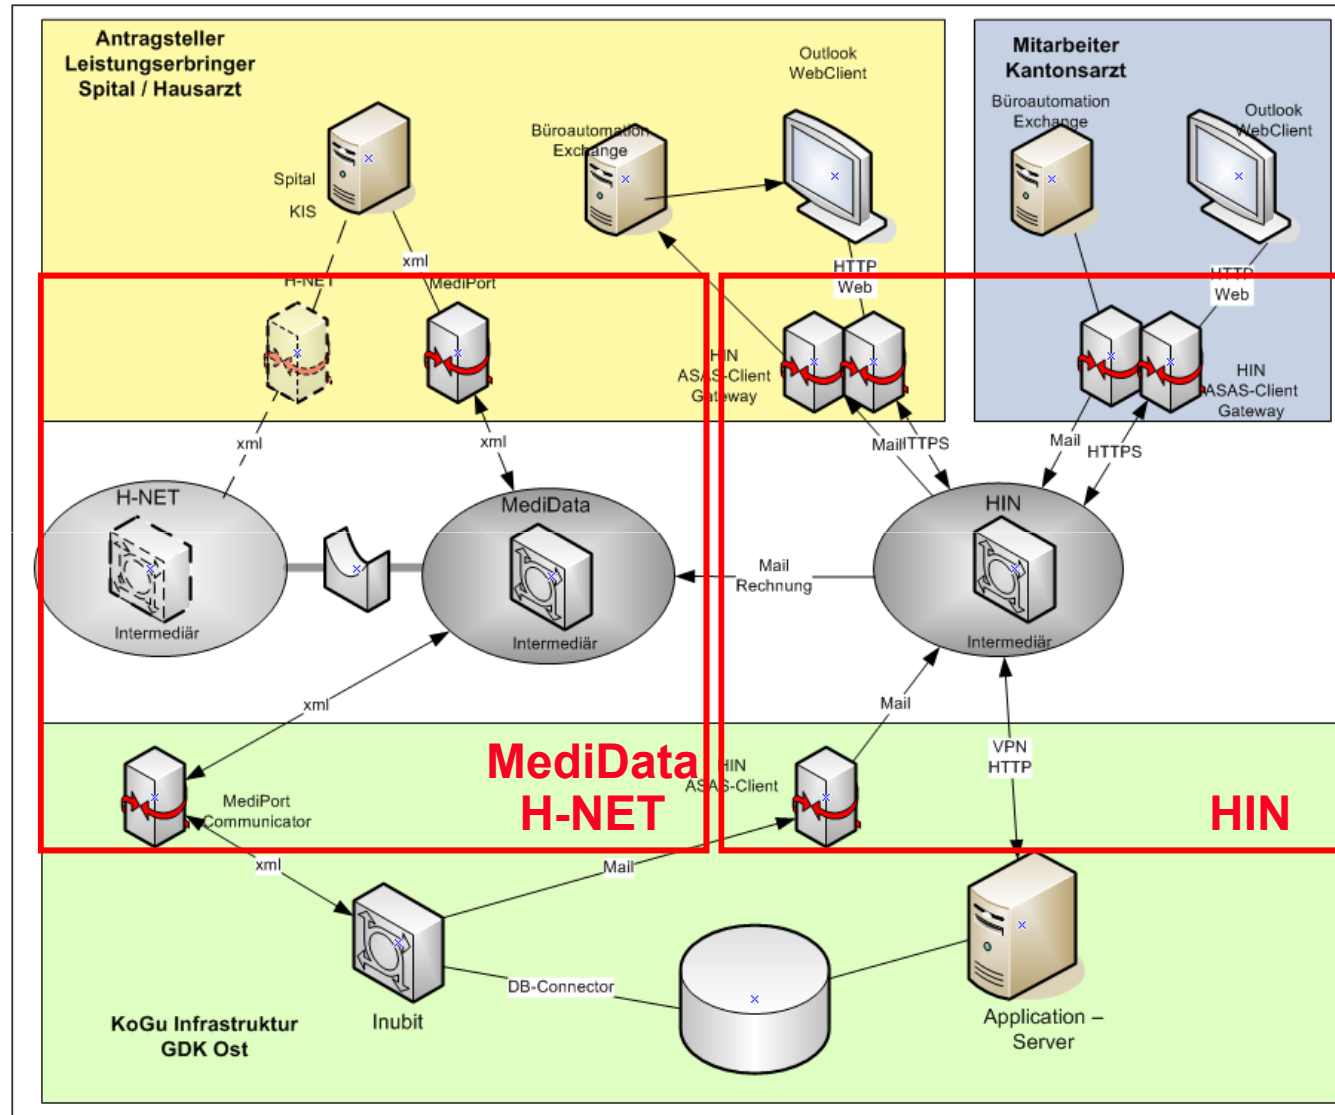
Antragsteller
Leistungserbringer
Spital / Hausarzt

Outlook
WebClient

Büroautomation
Exchange

Spital
KIS

xml

H-NET

MediPort

HIN
ASAS-Client
Gateway

HTTP
Web

Mitarbeiter
Kantonsarzt

Büroautomation
Exchange

Outlook
WebClient

HTTP
Web

HIN
ASAS-Client
Gateway

xml

xml

Mail

HTTPS

Mail

HTTPS

H-NET

Intermediär

MediData

Intermediär

Mail
Rechnung

HIN

Intermediär

xml

Mail

VPN
HTTP

MediData
H-NET

HIN
ASAS-Client

HIN

MediPort
Communicator

xml

Mail

DB-Connector

KoGu Infrastruktur
GDK Ost

Inubit

Application –
Server